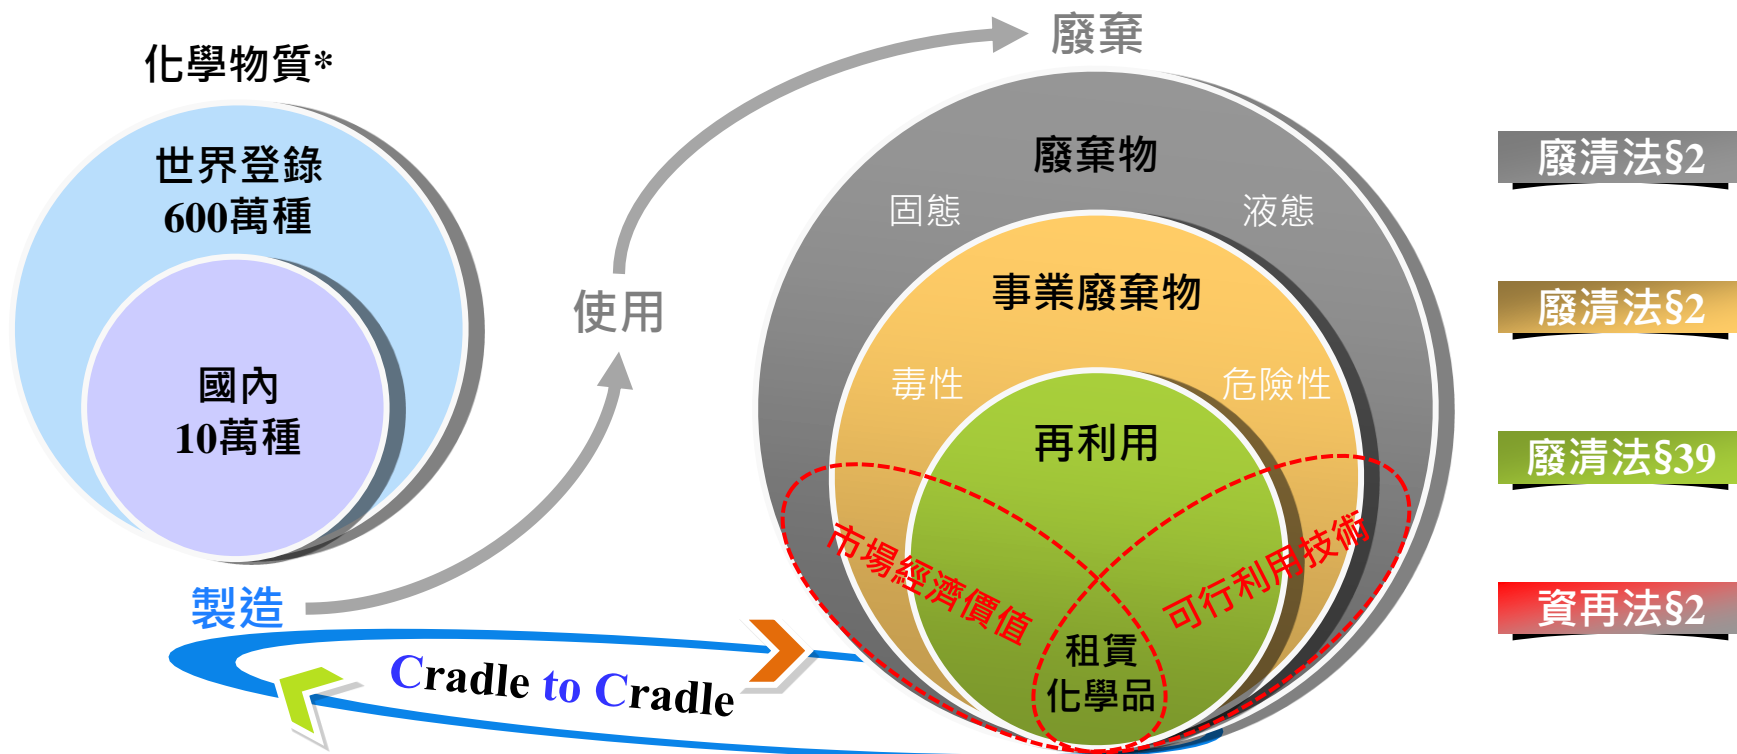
化學物質*

世界登錄
600萬種

國內
10萬種

製造

使用

廢棄

廢棄物

固態

液態

事業廢棄物

毒性

危險性

再利用

市場經濟價值

可行利用技術

租賃
化學品

Cradle to Cradle

廢清法§2

廢清法§2

廢清法§39

資再法§2